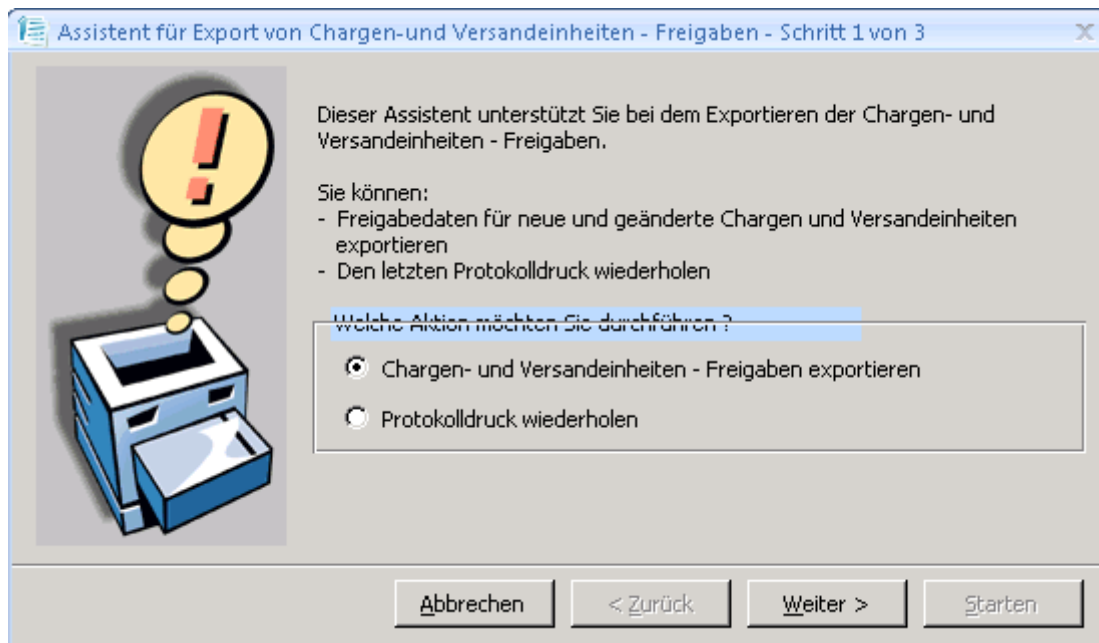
Assistent für Export von Chargen-und Versandeinheiten - Freigaben - Schritt 1 von 3

Dieser Assistent unterstützt Sie bei dem Exportieren der Chargen- und Versandeinheiten - Freigaben.

Sie können:
- Freigabedaten für neue und geänderte Chargen und Versandeinheiten exportieren
- Den letzten Protokolldruck wiederholen

Welche Aktion möchten Sie durchführen ?

Chargen- und Versandeinheiten - Freigaben exportieren

Protokolldruck wiederholen

Abbrechen | < Zurück | Weiter > | Starten